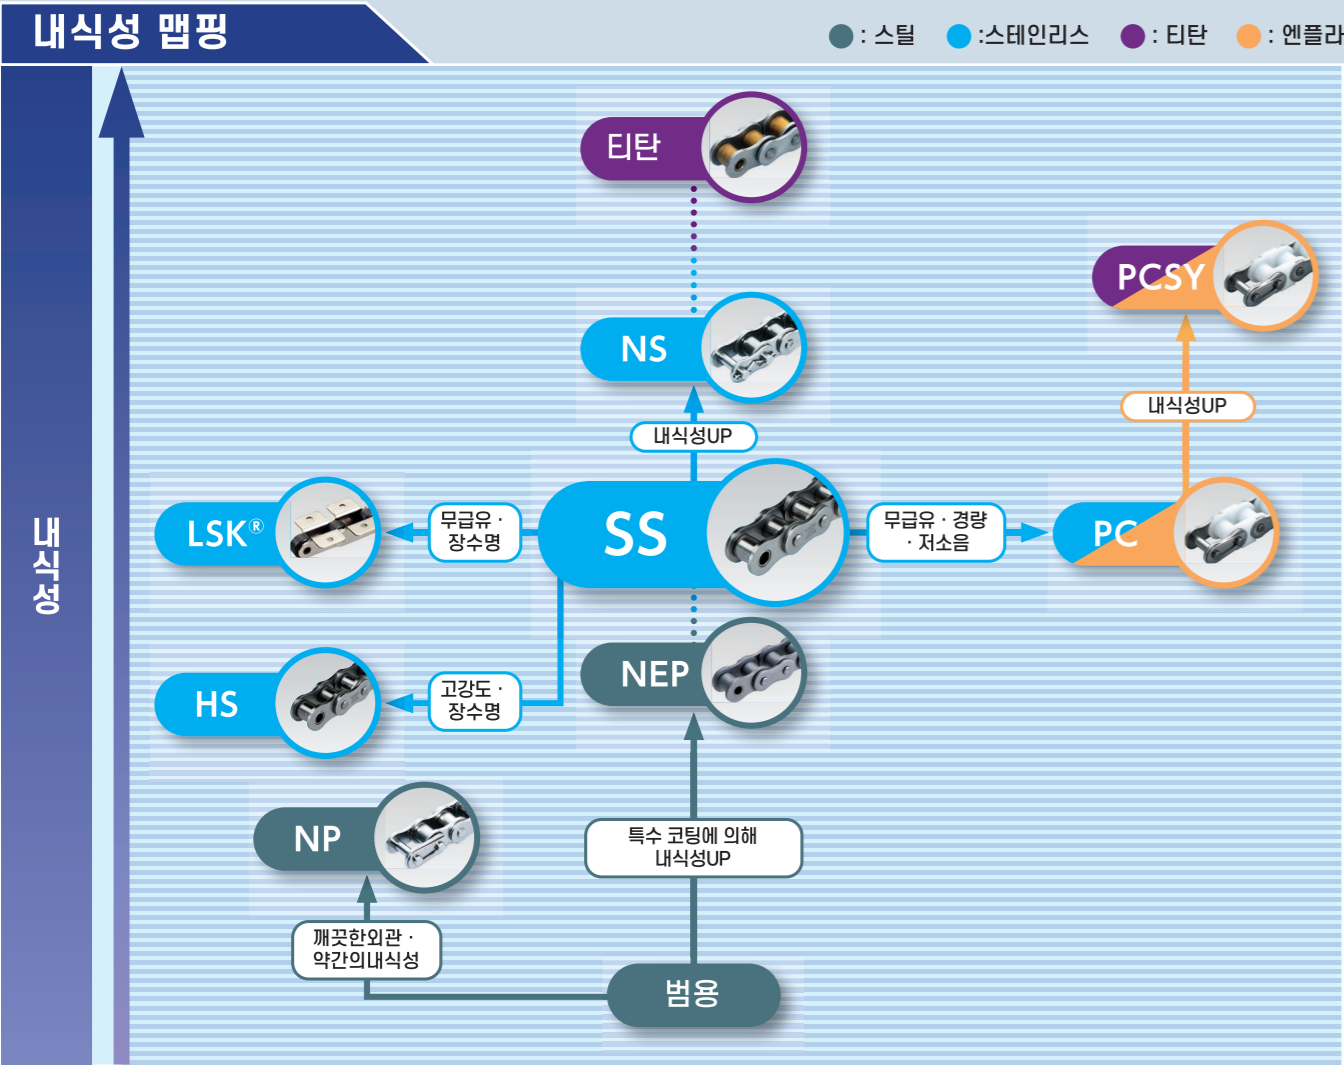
내식성 맵핑

: 스틸 :스테인리스 : 티탄 : 엔플라

내식성

티탄

NS

내식성UP

PCSY

내식성UP

LSK®

무급유 · 장수명

SS

무급유 · 경량 · 저소음

PC

HS

고강도 · 장수명

NEP

NP

특수 코팅에 의해 내식성UP

깨끗한외관 · 약간의내식성

범용